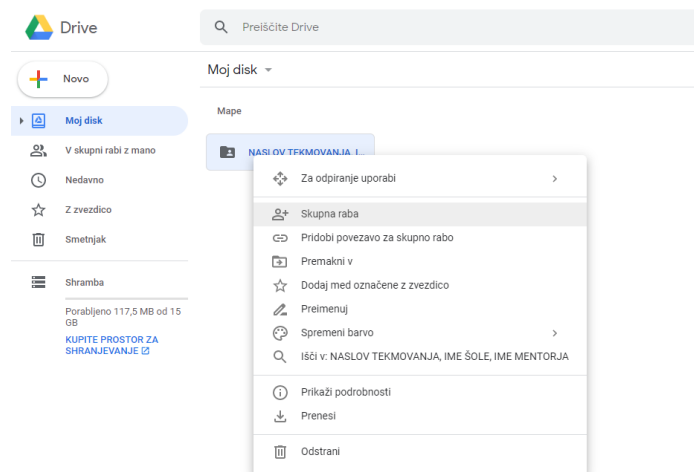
Drive

Preiščite Drive

Novo

Moj disk

V skupni rabi z mano

Nedavno

Z zvezdico

Smetnjak

Shramba

Porabljeno 117,5 MB od 15 GB

KUPITE PROSTOR ZA SHRANJEVANJE

Moj disk

Mape

NASLOV TEKMOVANJA, I

Za odpiranje uporabi

Skupna raba

Pridobi povezavo za skupno rabo

Premakni v

Dodaj med označene z zvezdico

Preimenuj

Spremeni barvo

Išči v: NASLOV TEKMOVANJA, IME ŠOLE, IME MENTORJA

Prikaži podrobnosti

Prenesi

Odstrani